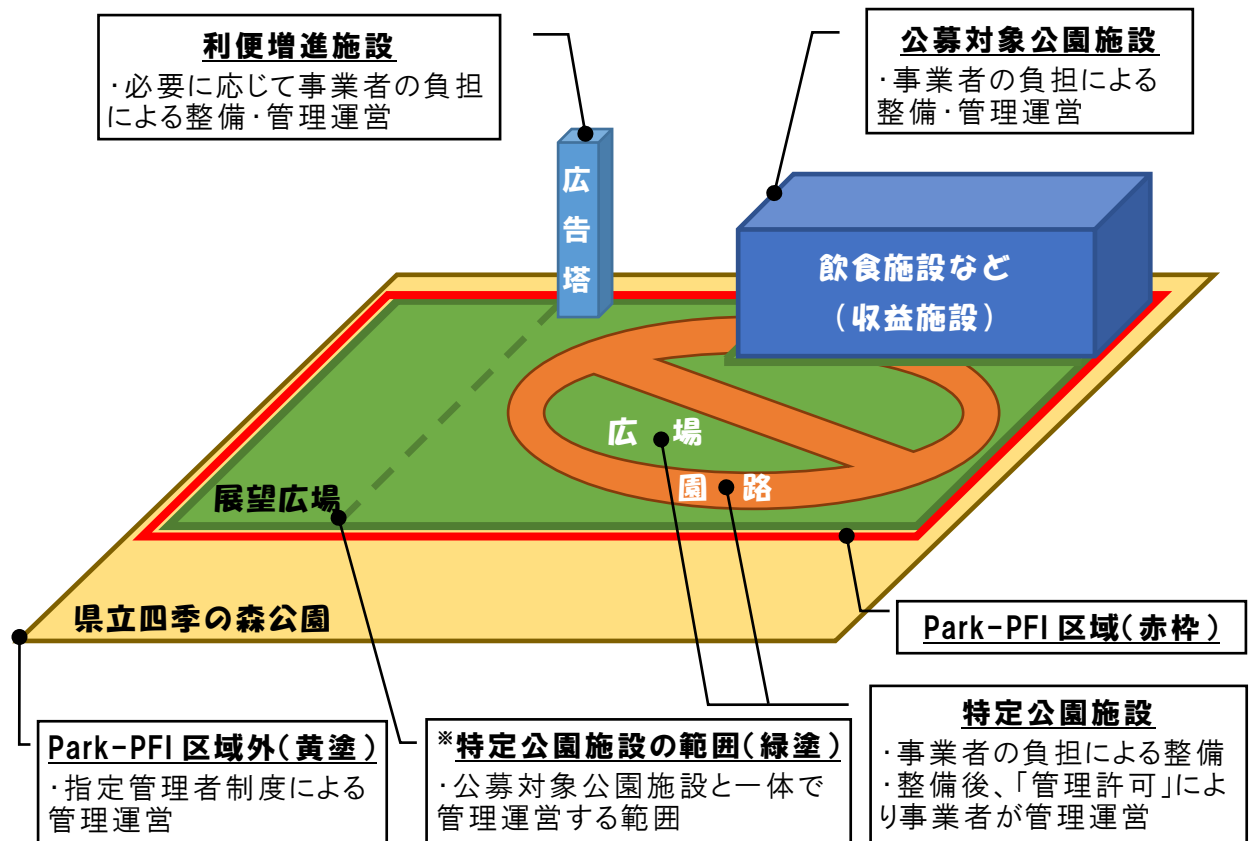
利便増進施設
・必要に応じて事業者の負担による整備・管理運営

公募対象公園施設
・事業者の負担による整備・管理運営

広告塔

飲食施設など
（収益施設）

広場

園路

展望広場

県立四季の森公園

Park-PFI 区域（赤枠）

特定公園施設
・事業者の負担による整備
・整備後、「管理許可」により事業者が管理運営

Park-PFI 区域外（黄塗）
・指定管理者制度による管理運営

※特定公園施設の範囲（緑塗）
・公募対象公園施設と一体で管理運営する範囲